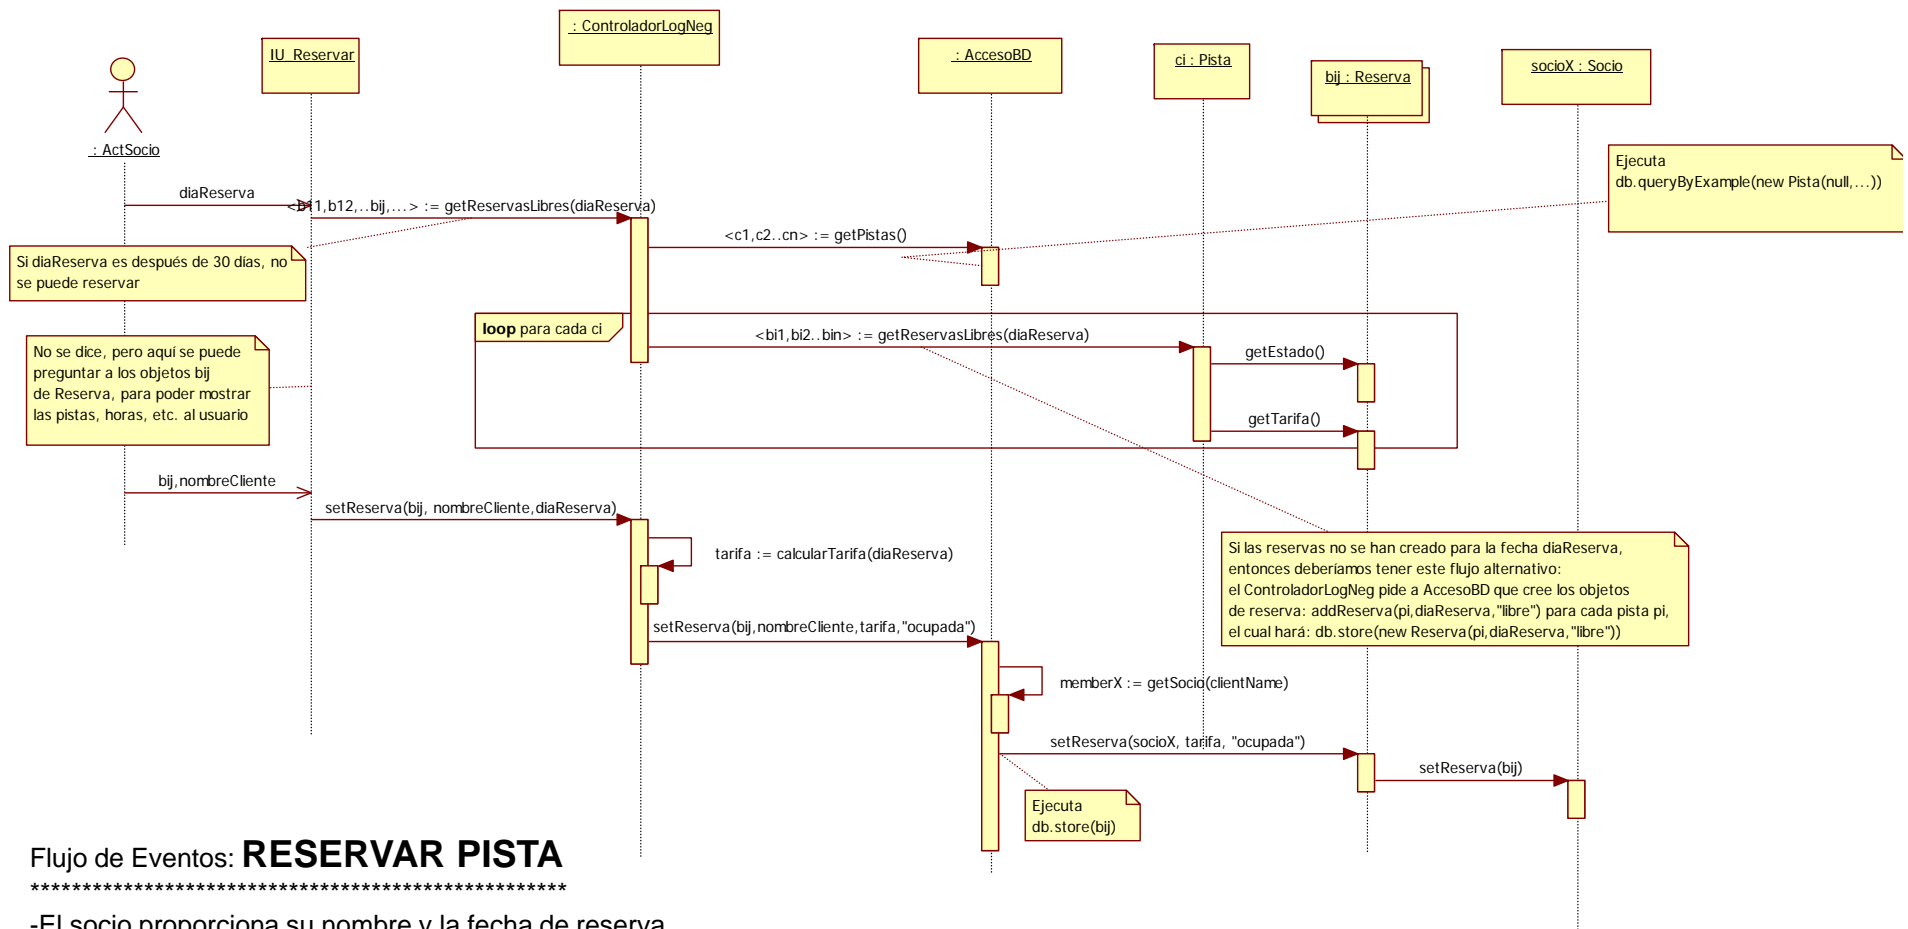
: ControladorLogNeg

IU_Reservar

: AccesoBD

ci : Pista

bij : Reserva

socioX : Socio

: ActSocio

Ejecuta db.queryByExample(new Pista(null,...))

diaReserva

<bi1,b12,..bij,...> := getReservasLibres(diaReserva)

<c1,c2..cn> := getPistas()

Si diaReserva es después de 30 días, no se puede reservar

loop para cada ci

<bi1,bi2..bin> := getReservasLibres(diaReserva)

getEstado()

No se dice, pero aquí se puede preguntar a los objetos bij de Reserva, para poder mostrar las pistas, horas, etc. al usuario

getTarifa()

bij,nombreCliente

setReserva(bij, nombreCliente,diaReserva)

tarifa := calcularTarifa(diaReserva)

Si las reservas no se han creado para la fecha diaReserva, entonces deberíamos tener este flujo alternativo: el ControladorLogNeg pide a AccesoBD que cree los objetos de reserva: addReserva(pi,diaReserva,"libre") para cada pista pi, el cual hará: db.store(new Reserva(pi,diaReserva,"libre"))

setReserva(bij,nombreCliente,tarifa,"ocupada")

memberX := getSocio(clientName)

setReserva(socioX, tarifa, "ocupada")

setReserva(bij)

Ejecuta db.store(bij)

Flujo de Eventos: **RESERVAR PISTA**

*****************************************************

-El socio proporciona su nombre y la fecha de reserva